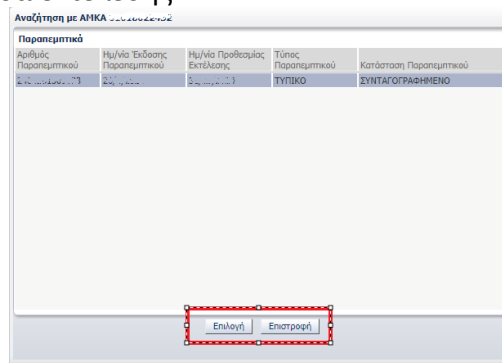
Αναζήτηση με ΑΜΚΑ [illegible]

Παραπεμπτικά

| Αριθμός Παραπεμπτικού | Ημ/νία Έκδοσης Παραπεμπτικού | Ημ/νία Προθεσμίας Εκτέλεσης | Τύπος Παραπεμπτικού | Κατάσταση Παραπεμπτικού |
|---|---|---|---|---|
| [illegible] | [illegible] | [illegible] | ΤΥΠΙΚΟ | ΣΥΝΤΑΓΟΓΡΑΦΗΜΕΝΟ |

Επιλογή Επιστροφή